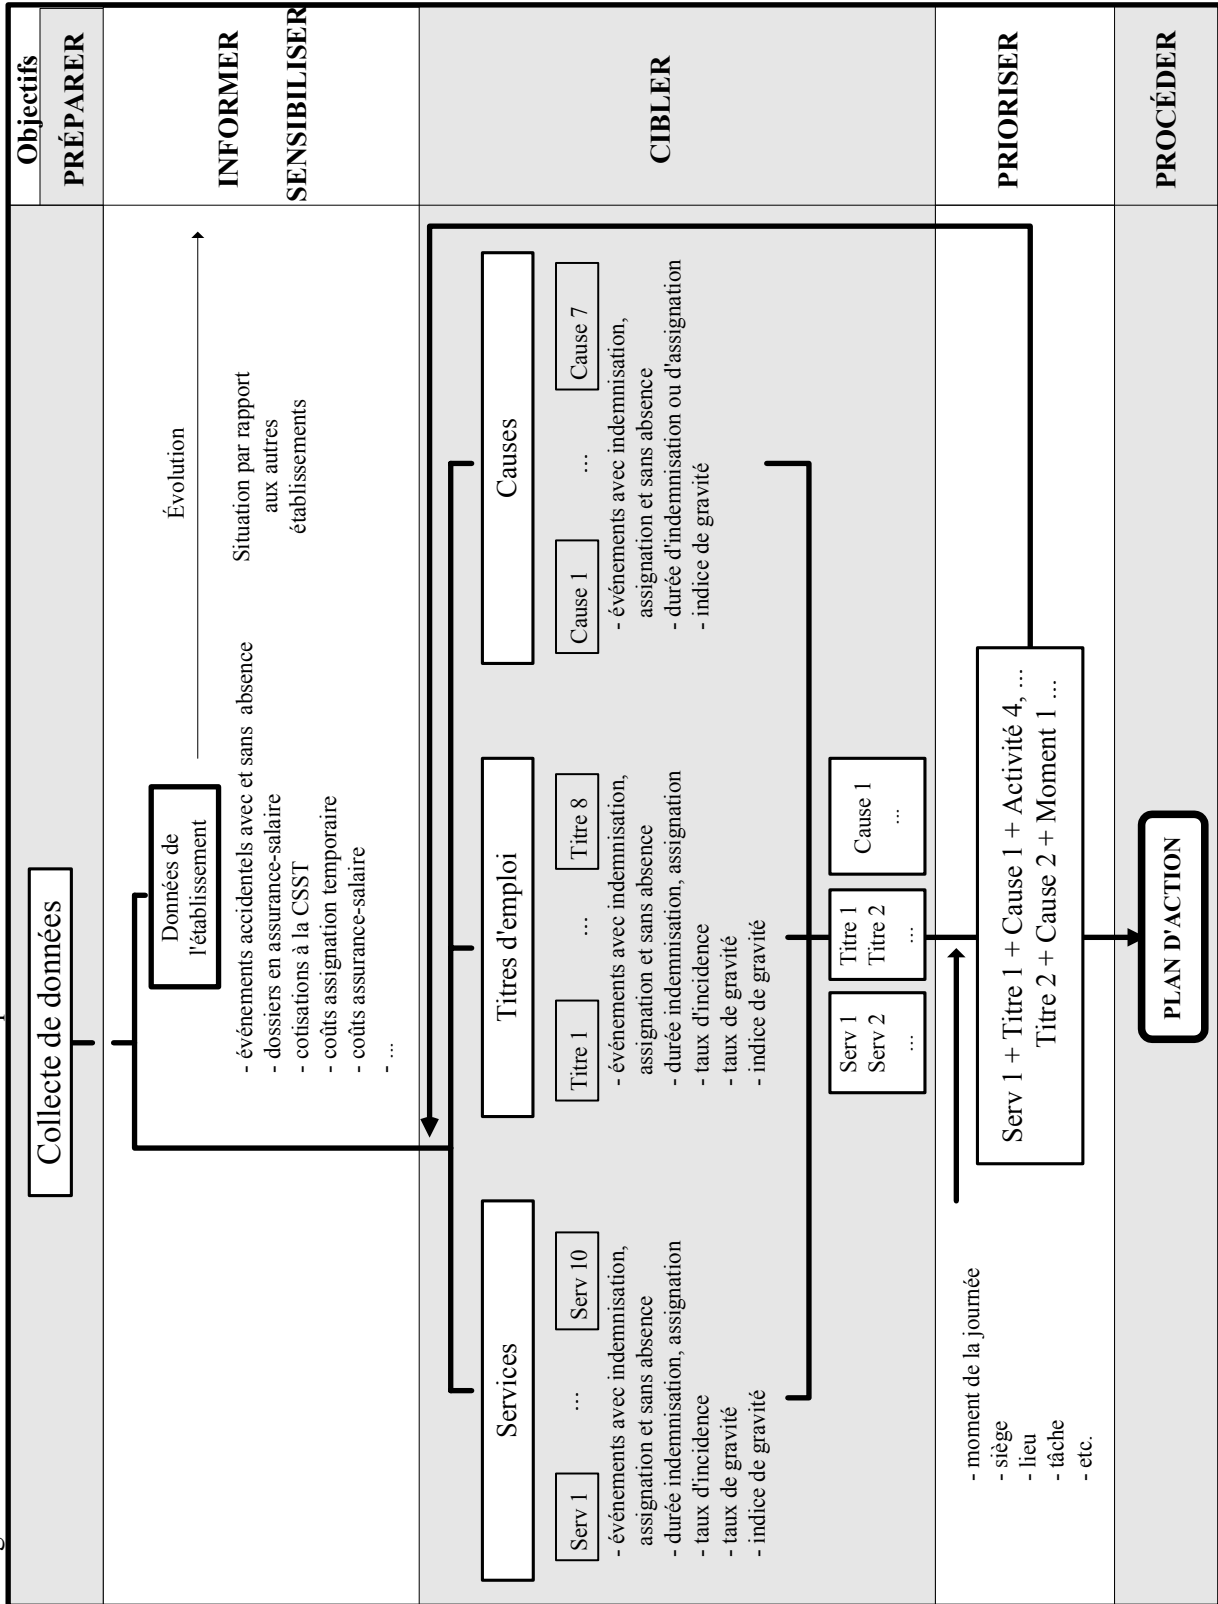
Objectifs

PRÉPARER

Collecte de données

INFORMER SENSIBILISER

Données de l'établissement

- événements accidentels avec et sans absence
- dossiers en assurance-salaire
- cotisations à la CSST
- coûts assignation temporaire
- coûts assurance-salaire
- ...

Évolution

Situation par rapport aux autres établissements

CIBLER

Services

Serv 1 ... Serv 10

- événements avec indemnisation, assignation et sans absence
- durée indemnisation, assignation
- taux d'incidence
- taux de gravité
- indice de gravité

Titres d'emploi

Titre 1 ... Titre 8

- événements avec indemnisation, assignation et sans absence
- durée indemnisation, assignation
- taux d'incidence
- taux de gravité
- indice de gravité

Causes

Cause 1 ... Cause 7

- événements avec indemnisation, assignation et sans absence
- durée d'indemnisation ou d'assignation
- indice de gravité

Serv 1
Serv 2
...

Titre 1
Titre 2
...

Cause 1
...

PRIORISER

- moment de la journée
- siège
- lieu
- tâche
- etc.

Serv 1 + Titre 1 + Cause 1 + Activité 4, ...
Titre 2 + Cause 2 + Moment 1 ...

PROCÉDER

PLAN D'ACTION